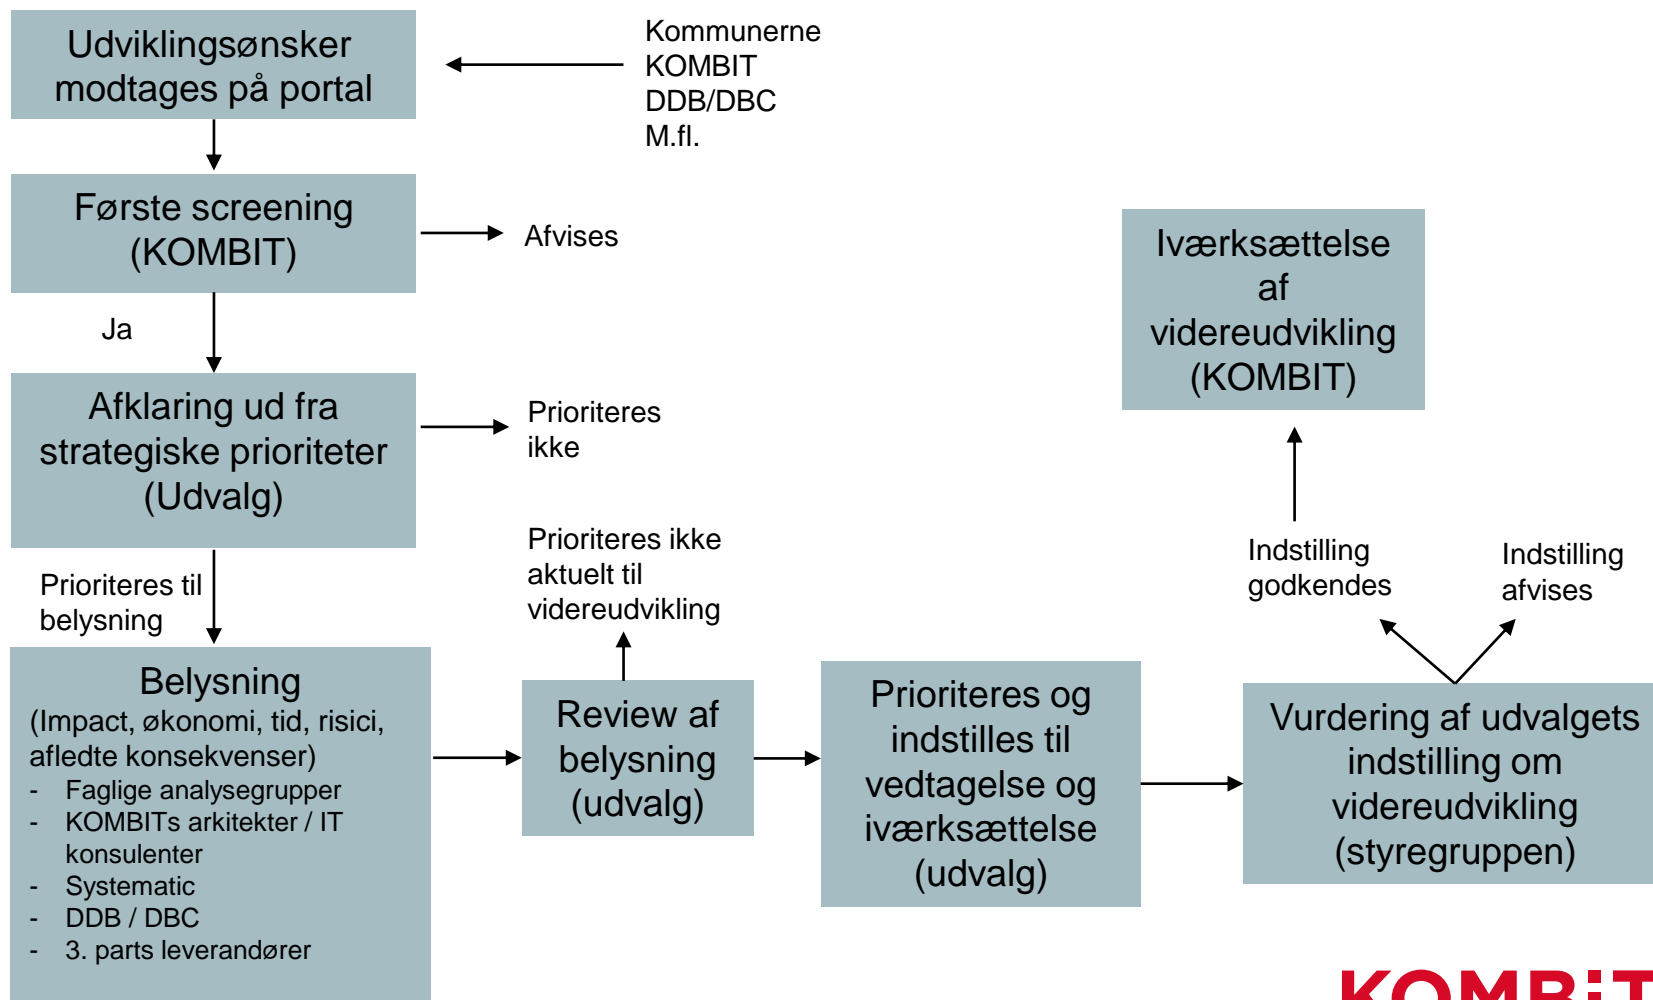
Udviklingsønsker modtages på portal

Kommunerne
KOMBIT
DDB/DBC
M.fl.

Første screening (KOMBIT)

Afvises

Ja

Afklaring ud fra strategiske prioriteter (Udvalg)

Prioriteres ikke

Prioriteres til belysning

Belysning
(Impact, økonomi, tid, risici, afledte konsekvenser)
- Faglige analysegrupper
- KOMBITs arkitekter / IT konsulenter
- Systematic
- DDB / DBC
- 3. parts leverandører

Prioriteres ikke aktuelt til videreudvikling

Review af belysning (udvalg)

Prioriteres og indstilles til vedtagelse og iværksættelse (udvalg)

Vurdering af udvalgets indstilling om videreudvikling (styregruppen)

Indstilling godkendes

Indstilling afvises

Iværksættelse af videreudvikling (KOMBIT)

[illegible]